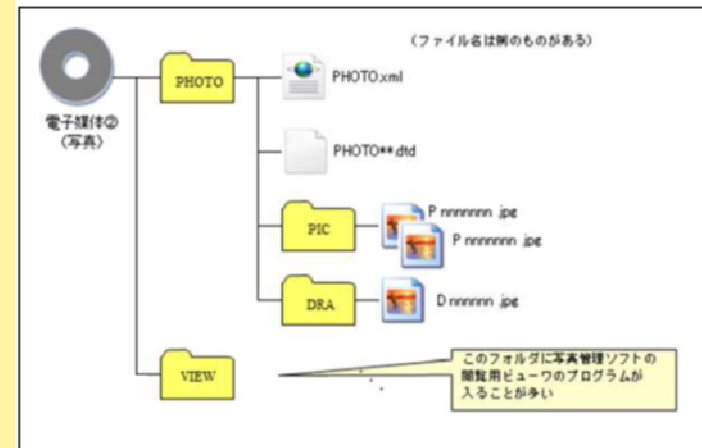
（ファイル名は例のものがある）

電子媒体②
（写真）

PHOTO

PHOTO.xml

PHOTO**.dtd

PIC

P nnnnnnn .jpg

P nnnnnnn .jpg

DRA

D nnnnnnn .jpg

VIEW

このフォルダに写真管理ソフトの閲覧用ビューワのプログラムが入ることが多い